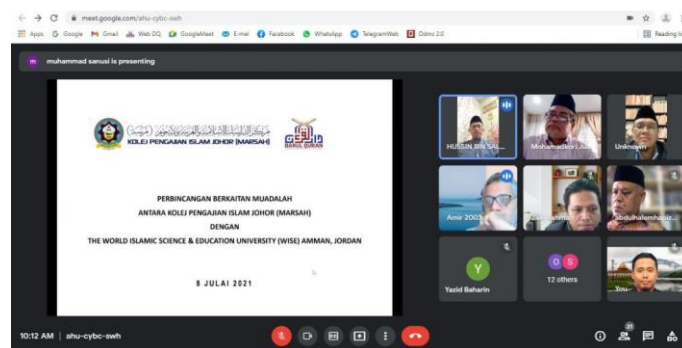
meet.google.com/ahu-cybc-swh

Apps Google Gmail Web DQ GoogleMeet E-mel Facebook WhatsApp TelegramWeb Ddms 2.0 Reading list

m muhammad sanusi is presenting

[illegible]
KOLEJ PENGAJIAN ISLAM JOHOR (MARSAH)

DARUL QURAN

PERBINCANGAN BERKAITAN MUADALAH
ANTARA KOLEJ PENGAJIAN ISLAM JOHOR (MARSAH)
DENGAN
THE WORLD ISLAMIC SCIENCE & EDUCATION UNIVERSITY (WISE) AMMAN, JORDAN

8 JULAI 2021

HUSSIN BIN SAL...
Mohamadkori Jus...
Unknown
Amir 2003
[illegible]
abdulhalemhapiz...
Y
Yazid Baharin
12 others
You

10:12 AM | ahu-cybc-swh

21